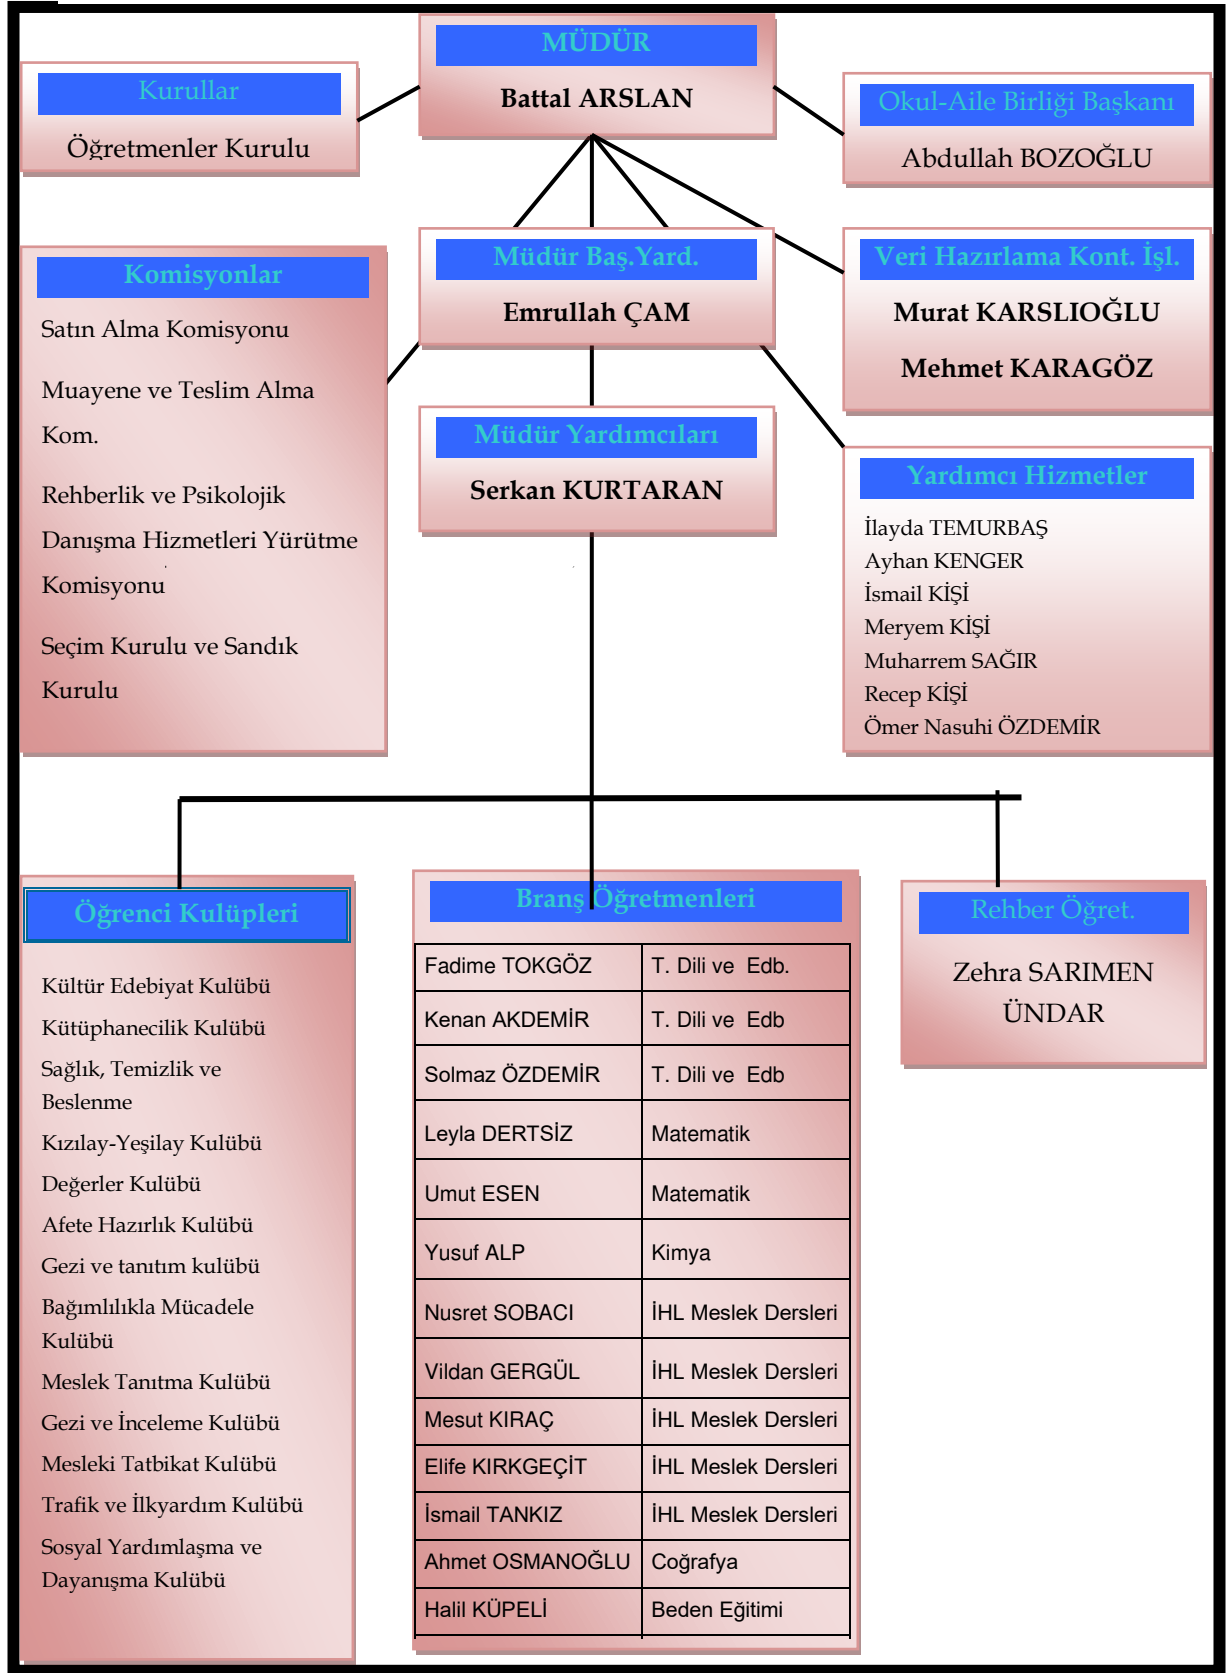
MÜDÜR
Battal ARSLAN

Kurullar
Öğretmenler Kurulu

Okul-Aile Birliği Başkanı
Abdullah BOZOĞLU

Komisyonlar
Satın Alma Komisyonu

Muayene ve Teslim Alma Kom.

Rehberlik ve Psikolojik Danışma Hizmetleri Yürütme Komisyonu

Seçim Kurulu ve Sandık Kurulu

Müdür Baş.Yard.
Emrullah ÇAM

Veri Hazırlama Kont. İşl.
Murat KARSLIOĞLU
Mehmet KARAGÖZ

Müdür Yardımcıları
Serkan KURTARAN

Yardımcı Hizmetler
İlayda TEMURBAŞ
Ayhan KENGER
İsmail KİŞİ
Meryem KİŞİ
Muharrem SAĞIR
Recep KİŞİ
Ömer Nasuhi ÖZDEMİR

Öğrenci Kulüpleri
Kültür Edebiyat Kulübü
Kütüphanecilik Kulübü
Sağlık, Temizlik ve Beslenme
Kızılay-Yeşilay Kulübü
Değerler Kulübü
Afete Hazırlık Kulübü
Gezi ve tanıtım kulübü
Bağımlılıkla Mücadele Kulübü
Meslek Tanıtma Kulübü
Gezi ve İnceleme Kulübü
Mesleki Tatbikat Kulübü
Trafik ve İlkyardım Kulübü
Sosyal Yardımlaşma ve Dayanışma Kulübü

Branş Öğretmenleri
| Fadime TOKGÖZ | T. Dili ve Edb. |
|---|---|
| Kenan AKDEMİR | T. Dili ve Edb |
| Solmaz ÖZDEMİR | T. Dili ve Edb |
| Leyla DERTSİZ | Matematik |
| Umut ESEN | Matematik |
| Yusuf ALP | Kimya |
| Nusret SOBACI | İHL Meslek Dersleri |
| Vildan GERGÜL | İHL Meslek Dersleri |
| Mesut KIRAÇ | İHL Meslek Dersleri |
| Elife KIRKGEÇİT | İHL Meslek Dersleri |
| İsmail TANKIZ | İHL Meslek Dersleri |
| Ahmet OSMANOĞLU | Coğrafya |
| Halil KÜPELİ | Beden Eğitimi |

Rehber Öğret.
Zehra SARIMEN ÜNDAR